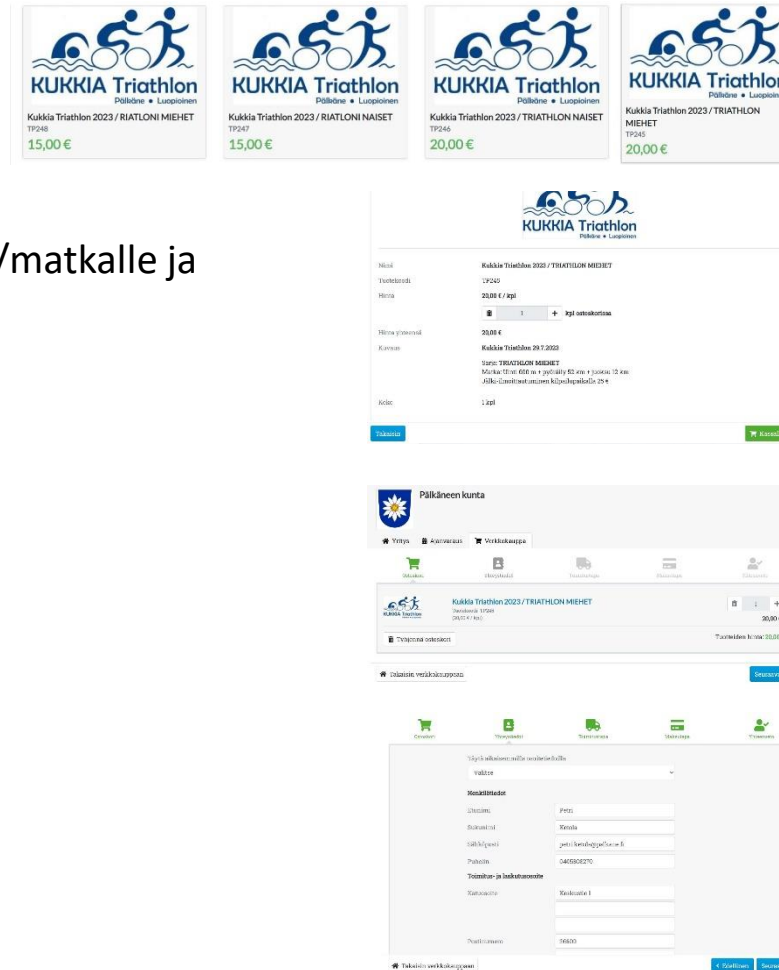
KUKKIA Triathlon
Pälkäne • Luopioinen
Kukkia Triathlon 2023 / RIATLONI MIEHET
TP248
15,00 €

KUKKIA Triathlon
Pälkäne • Luopioinen
Kukkia Triathlon 2023 / RIATLONI NAISET
TP247
15,00 €

KUKKIA Triathlon
Pälkäne • Luopioinen
Kukkia Triathlon 2023 / TRIATHLON NAISET
TP246
20,00 €

KUKKIA Triathlon
Pälkäne • Luopioinen
Kukkia Triathlon 2023 / TRIATHLON MIEHET
TP245
20,00 €

/matkalle ja

KUKKIA Triathlon
Pälkäne • Luopioinen

| | |
|---|---|
| Nimi | Kukkia Triathlon 2023 / TRIATHLON MIEHET |
| Tuotekoodi | TP245 |
| Hinta | 20,00 € / kpl |
| | 1 + kpl ostoskorissa |
| Hinta yhteensä | 20,00 € |
| Kuvaus | Kukkia Triathlon 29.7.2023 |
| | Sarja: TRIATHLON MIEHET Matka: Uinti 600 m + pyöräily 52 km + juoksu 12 km Jälki-ilmoittautuminen kilpailupaikalla 25 € |
| Koko | 1 kpl |

Takaisin
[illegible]

Pälkäneen kunta
Yritys Ajanvaraus Verkkokauppa
Ostoskori Yhteystiedot Toimitustapa Maksutapa Yhteenveto
Kukkia Triathlon 2023 / TRIATHLON MIEHET
Tuotekoodi: TP245
20,00 € / kpl
1 +
20,00
Tyhjennä ostoskori
Tuotteiden hinta: 20,00
Takaisin verkkokauppaan
Seuraava

Ostoskori Yhteystiedot Toimitustapa Maksutapa Yhteenveto
Käytä aikaisemmin annettuja tietoja
Valitse
Henkilötiedot
Etunimi Petri
Sukunimi Kenola
Sähköposti petri.kenola@palkane.fi
Puhelin 0405806270
Toimitus- ja laskutusosoite
Katuosoite Keskustie 1
Postinumero 36600
Takaisin verkkokauppaan
< Edellinen Seuraava